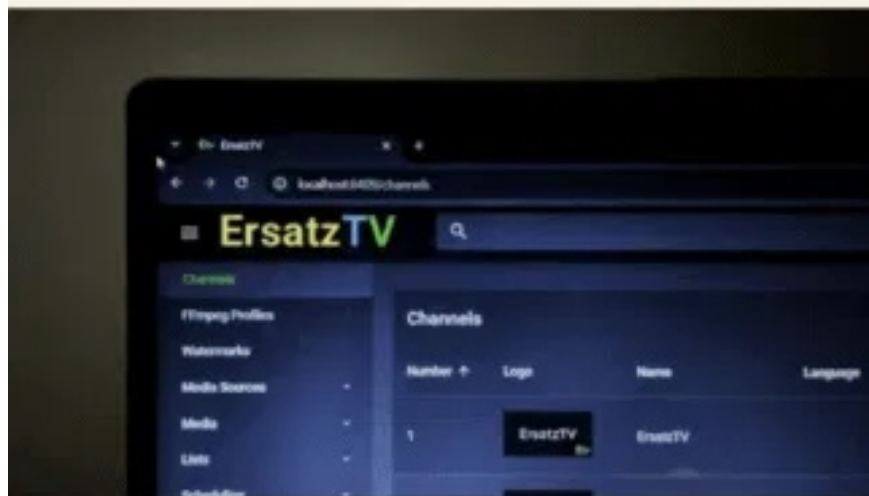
ErsatzTV

localhost:8409/channels

ErsatzTV

Channels

FFmpeg Profiles

Watermarks

Media Sources

Media

Lists

Scheduling

Channels

| Number ↑ | Logo | Name | Language |
|---|---|---|---|
| 1 | ErsatzTV | ErsatzTV | |